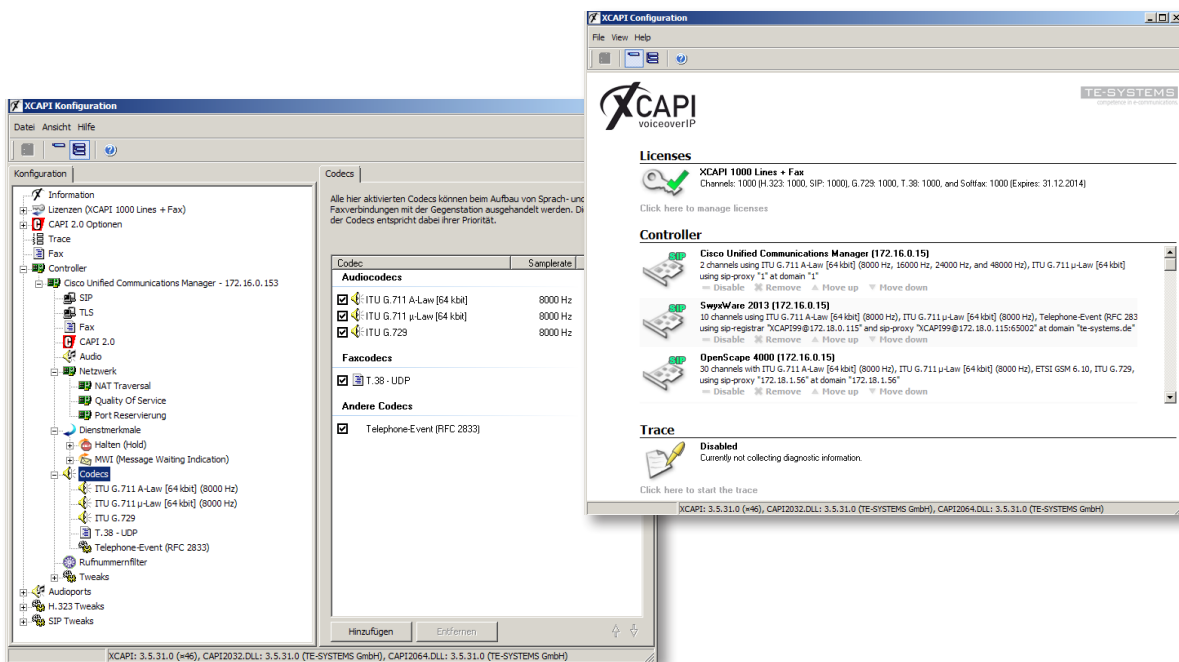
XCAPI Konfiguration

Datei Ansicht Hilfe

Konfiguration

Information
Lizenzen (XCAPI 1000 Lines + Fax)
CAPI 2.0 Optionen
Trace
Fax
Controller
Cisco Unified Communications Manager - 172.16.0.153
SIP
TLS
Fax
CAPI 2.0
Audio
Netzwerk
NAT Traversal
Quality Of Service
Port Reservierung
Dienstmerkmale
Halten (Hold)
MWI (Message Waiting Indication)
Codecs
ITU G.711 A-Law [64 kbit] (8000 Hz)
ITU G.711 µ-Law [64 kbit] (8000 Hz)
ITU G.729
T.38 - UDP
Telephone-Event (RFC 2833)
Rufnummernfilter
Tweaks
Audioports
H.323 Tweaks
SIP Tweaks

Codecs

Alle hier aktivierten Codecs können beim Aufbau von Sprach- und Faxverbindungen mit der Gegenstation ausgehandelt werden. Di der Codecs entspricht dabei ihrer Priorität.

| Codec | Samplerate |
|---|---|
| Audiocodecs | |
| ITU G.711 A-Law [64 kbit] | 8000 Hz |
| ITU G.711 µ-Law [64 kbit] | 8000 Hz |
| ITU G.729 | 8000 Hz |
| Faxcodecs | |
| T.38 - UDP | |
| Andere Codecs | |
| Telephone-Event (RFC 2833) | |

Hinzufügen Entfernen

XCAPI: 3.5.31.0 (x46), CAPI2032.DLL: 3.5.31.0 (TE-SYSTEMS GmbH), CAPI2064.DLL: 3.5.31.0 (TE-SYSTEMS GmbH)

XCAPI Configuration

File View Help

XCAPI voiceoverIP

TE-SYSTEMS

Licenses
XCAPI 1000 Lines + Fax
Channels: 1000 (H.323: 1000, SIP: 1000), G.729: 1000, T.38: 1000, and Softfax: 1000 (Expires: 31.12.2014)
Click here to manage licenses

Controller
Cisco Unified Communications Manager (172.16.0.15)
2 channels using ITU G.711 A-Law [64 kbit] (8000 Hz, 16000 Hz, 24000 Hz, and 48000 Hz), ITU G.711 µ-Law [64 kbit] using sip-proxy "1" at domain "1"
Disable Remove Move up Move down
SwyxWare 2013 (172.16.0.15)
10 channels using ITU G.711 A-Law [64 kbit] (8000 Hz), ITU G.711 µ-Law [64 kbit] (8000 Hz), Telephone-Event (RFC 283 using sip-registrar "XCAPI99@172.18.0.115" and sip-proxy "XCAPI99@172.18.0.115:65002" at domain "te-systems.de"
Disable Remove Move up Move down
OpenScape 4000 (172.16.0.15)
30 channels with ITU G.711 A-Law [64 kbit] (8000 Hz), ITU G.711 µ-Law [64 kbit] (8000 Hz), ETSI GSM 6.10, ITU G.729, using sip-proxy "172.18.1.56" at domain "172.18.1.56"
Disable Remove Move up Move down

Trace
Disabled
Currently not collecting diagnostic information.
Click here to start the trace

XCAPI: 3.5.31.0 (x46), CAPI2032.DLL: 3.5.31.0 (TE-SYSTEMS GmbH), CAPI2064.DLL: 3.5.31.0 (TE-SYSTEMS GmbH)